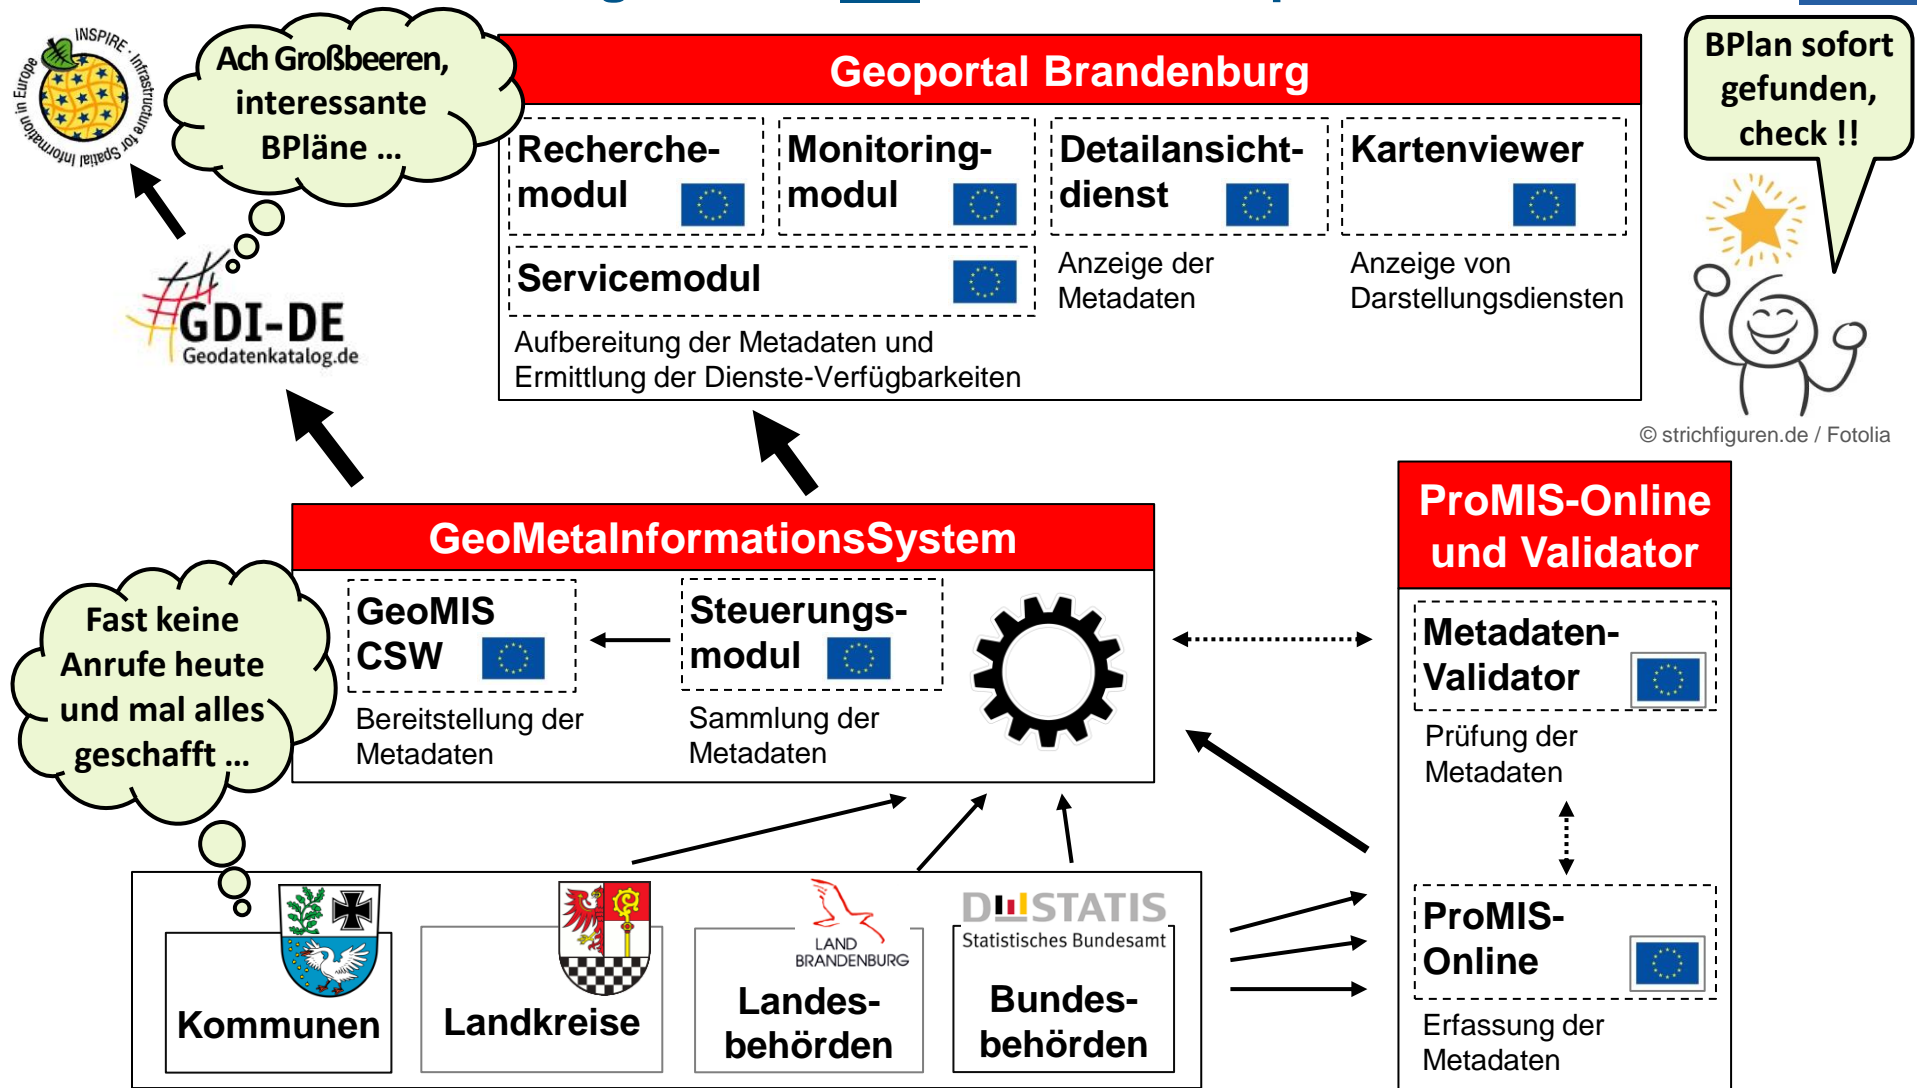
INSPIRE · Infrastructure for Spatial Information in Europe

Ach Großbeeren, interessante BPläne ...

Geoportal Brandenburg

Recherchemodul

Monitoringmodul

Detailansichtdienst

Kartenviewer

Servicemodul

Anzeige der Metadaten

Anzeige von Darstellungsdiensten

Aufbereitung der Metadaten und Ermittlung der Dienste-Verfügbarkeiten

BPlan sofort gefunden, check !!

© strichfiguren.de / Fotolia

GDI-DE
Geodatenkatalog.de

GeoMetaInformationsSystem

GeoMIS CSW

Bereitstellung der Metadaten

Steuerungsmodul

Sammlung der Metadaten

ProMIS-Online und Validator

Metadaten-Validator

Prüfung der Metadaten

ProMIS-Online

Erfassung der Metadaten

Fast keine Anrufe heute und mal alles geschafft ...

Kommunen

Landkreise

LAND BRANDENBURG
Landesbehörden

DESTATIS
Statistisches Bundesamt
Bundesbehörden